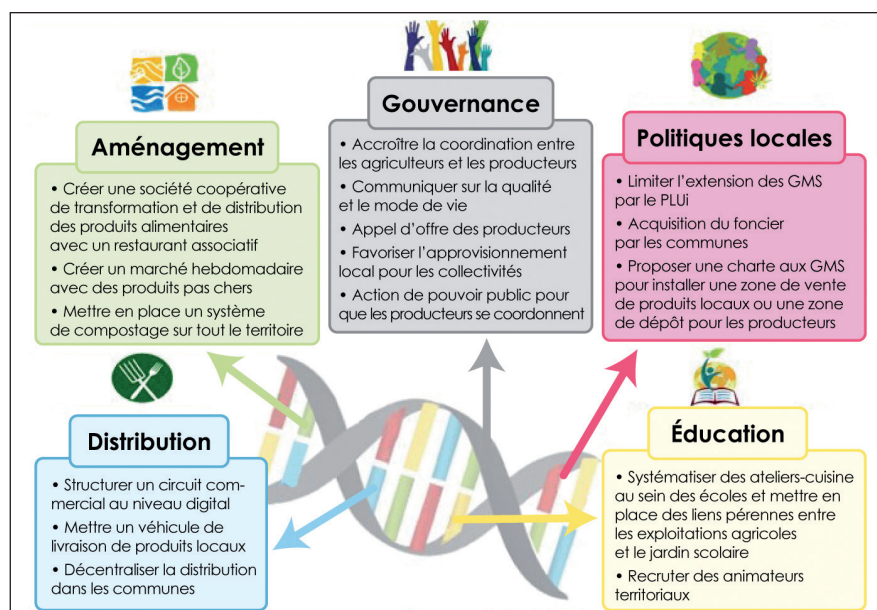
Aménagement

• Créer une société coopérative de transformation et de distribution des produits alimentaires avec un restaurant associatif
• Créer un marché hebdomadaire avec des produits pas chers
• Mettre en place un système de compostage sur tout le territoire

Gouvernance

• Accroître la coordination entre les agriculteurs et les producteurs
• Communiquer sur la qualité et le mode de vie
• Appel d'offre des producteurs
• Favoriser l'approvisionnement local pour les collectivités
• Action de pouvoir public pour que les producteurs se coordonnent

Politiques locales

• Limiter l'extension des GMS par le PLUi
• Acquisition du foncier par les communes
• Proposer une charte aux GMS pour installer une zone de vente de produits locaux ou une zone de dépôt pour les producteurs

Distribution

• Structurer un circuit commercial au niveau digital
• Mettre un véhicule de livraison de produits locaux
• Décentraliser la distribution dans les communes

Éducation

• Systématiser des ateliers-cuisine au sein des écoles et mettre en place des liens pérennes entre les exploitations agricoles et le jardin scolaire
• Recruter des animateurs territoriaux